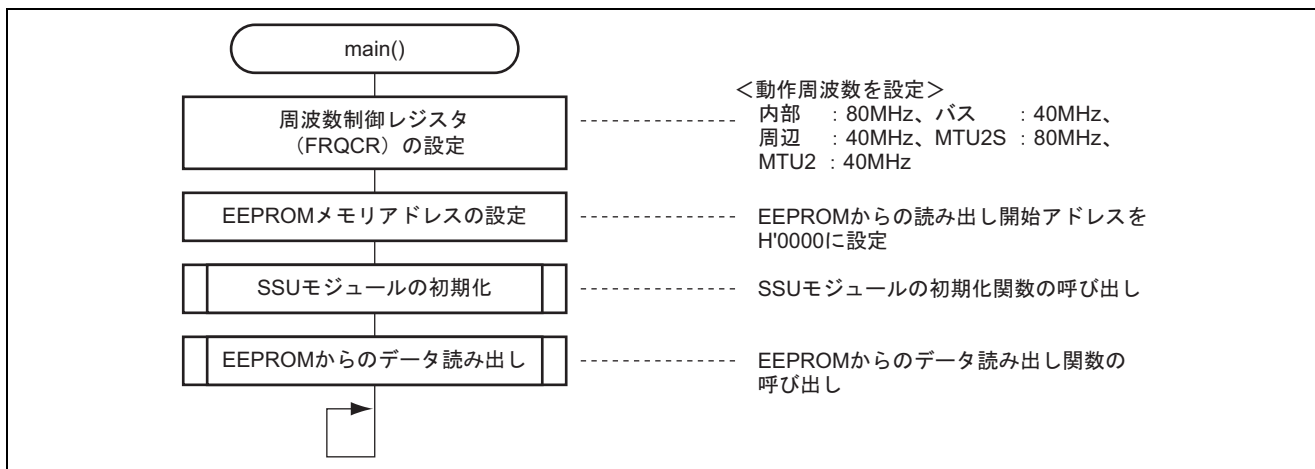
main()

周波数制御レジスタ（FRQCR）の設定

＜動作周波数を設定＞
内部　：80MHz、バス　：40MHz、
周辺　：40MHz、MTU2S ：80MHz、
MTU2 ：40MHz

EEPROMメモリアドレスの設定

EEPROMからの読み出し開始アドレスをH'0000に設定

SSUモジュールの初期化

SSUモジュールの初期化関数の呼び出し

EEPROMからのデータ読み出し

EEPROMからのデータ読み出し関数の呼び出し